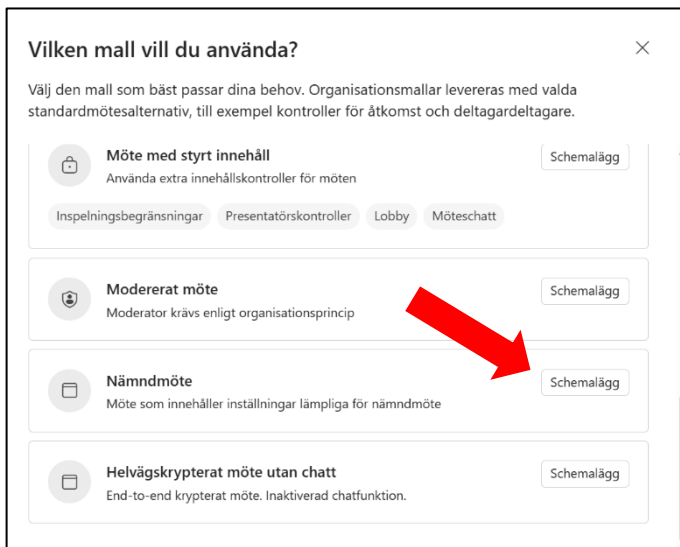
Vilken mall vill du använda?

×

Välj den mall som bäst passar dina behov. Organisationsmallar levereras med valda standardmötesalternativ, till exempel kontroller för åtkomst och deltagardeltagare.

Möte med styrt innehåll
Använda extra innehållskontroller för möten

Schemalägg

Inspelningsbegränsningar
Presentatörskontroller
Lobby
Möteschatt

Modererat möte
Moderator krävs enligt organisationsprincip

Schemalägg

Nämndmöte
Möte som innehåller inställningar lämpliga för nämndmöte

Schemalägg

Helvägskrypterat möte utan chatt
End-to-end krypterat möte. Inaktiverad chatfunktion.

Schemalägg